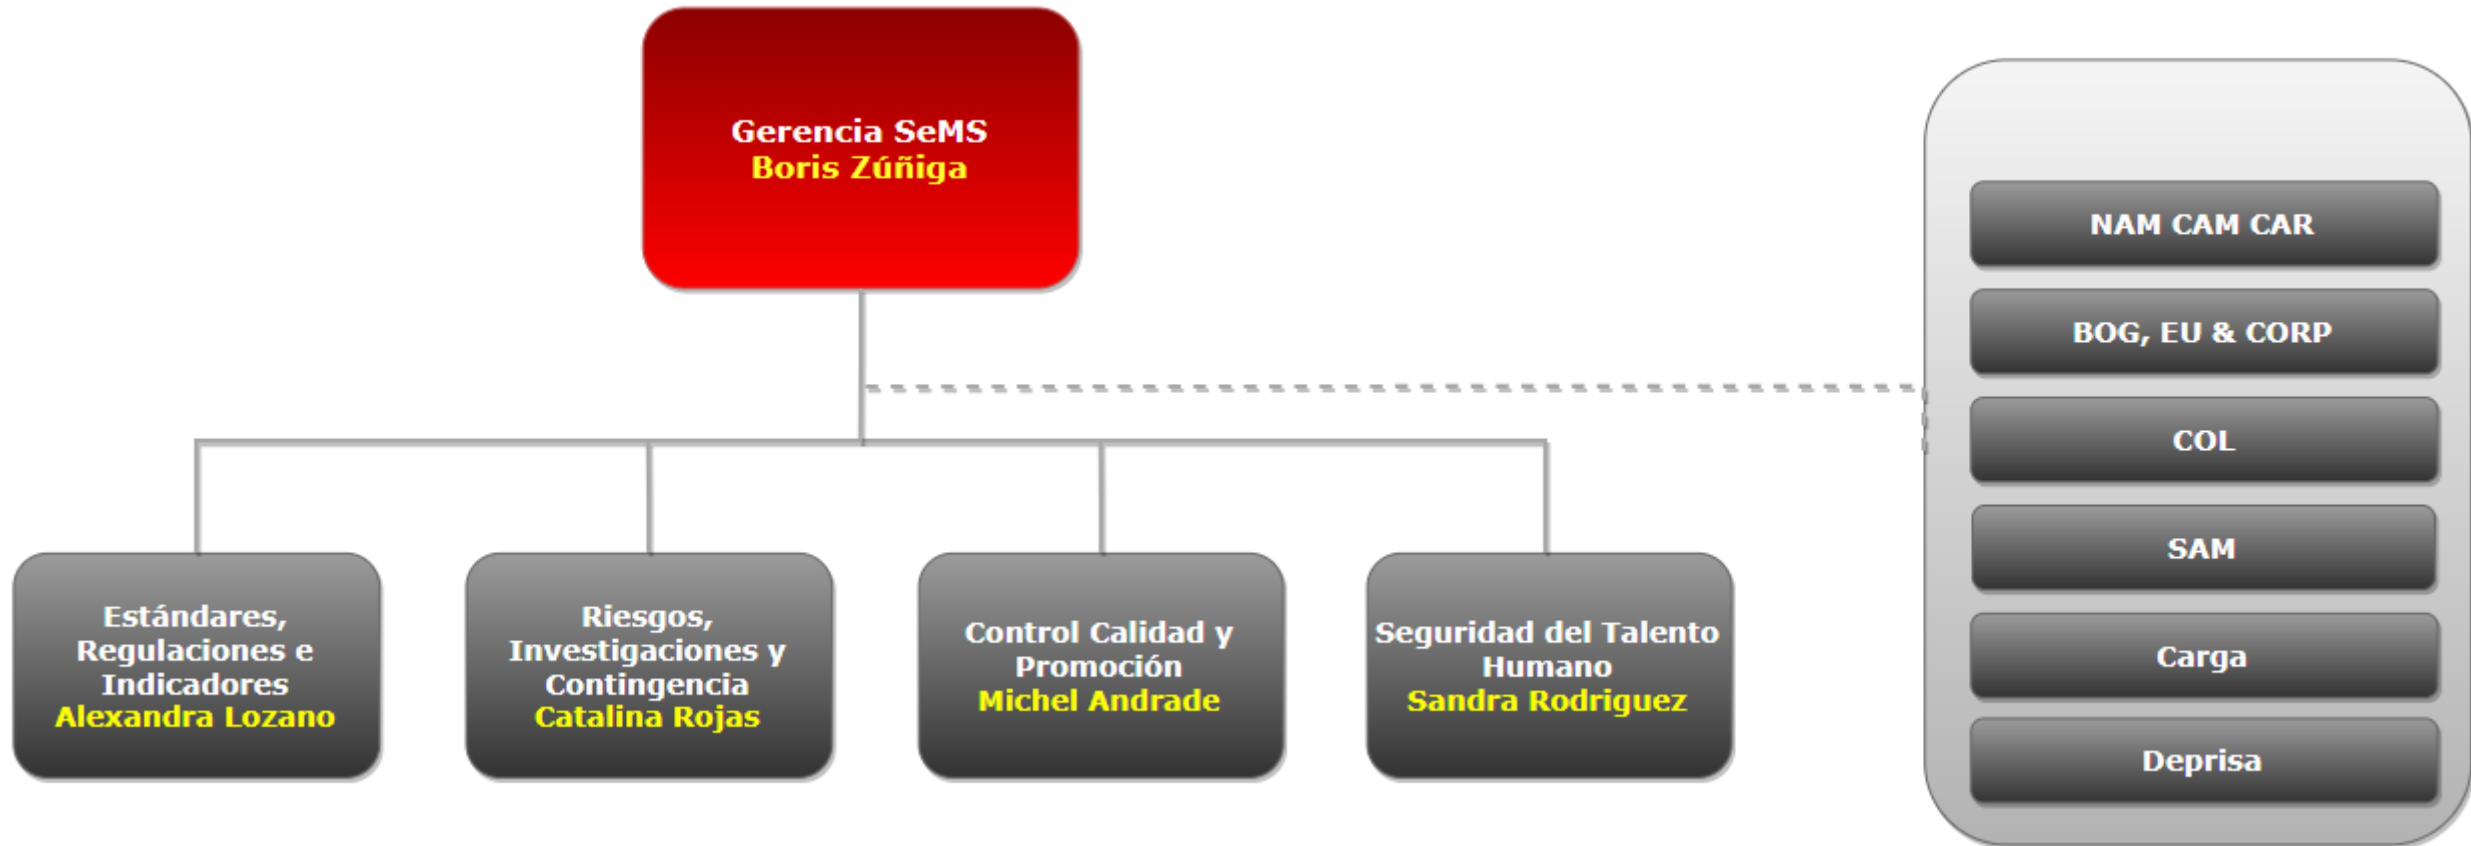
Gerencia SeMS
Boris Zúñiga

Estándares, Regulaciones e Indicadores
Alexandra Lozano

Riesgos, Investigaciones y Contingencia
Catalina Rojas

Control Calidad y Promoción
Michel Andrade

Seguridad del Talento Humano
Sandra Rodriguez

NAM CAM CAR

BOG, EU & CORP

COL

SAM

Carga

Deprisa